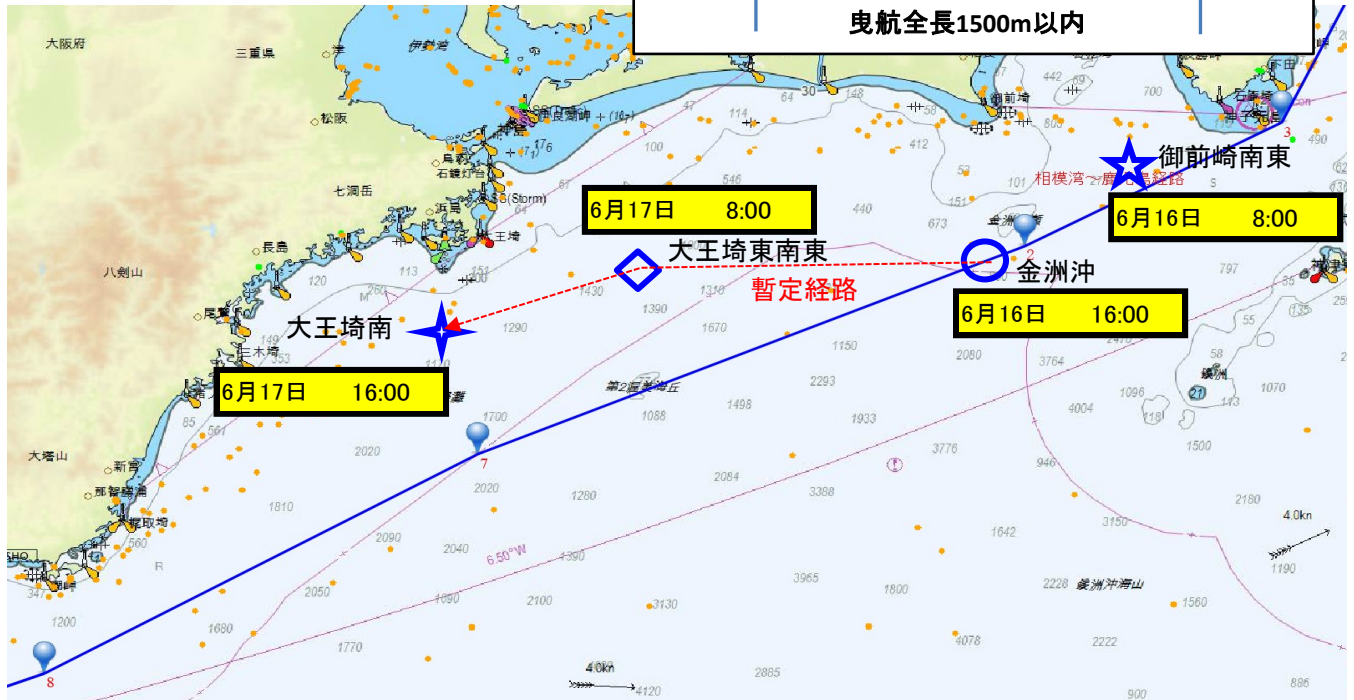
曳航全長1500m以内

大阪府
三重県
伊勢湾
松阪
津
御前崎
下田
石廊崎
御前崎南東
相模湾〜鹿児島経路
6月16日　8:00
6月17日　8:00
大王埼東南東
金洲
金洲沖
暫定経路
6月16日　16:00
七洞岳
石鏡灯台
鳥羽
浜島
大王埼
長島
八剣山
尾鷲
大王埼南
三木埼
6月17日　16:00
第2渥美海丘
銭洲
大峰山
新宮
那智勝浦
梶取埼
銭洲海嶺
6.50°W
4.0kn
1430
1390
1310
1670
1290
1150
2293
1498
1088
1933
1700
2020
3776
2084
3388
1280
2080
3764
4004
1096
1500
2180
946
3150
1642
2228
1560
1190
2090
2040
1390
3965
1800
2050
1690
2100
3130
1200
1680
1770
4078
2222
2885
4120
900
896
1810
2020
442
700
860
412
101
148
546
440
673
114
100
64
30
47
58
53
151
120
113
151
153
85
561
560
347
797
55
135
58
1070
143
176
490
7
8
2
3